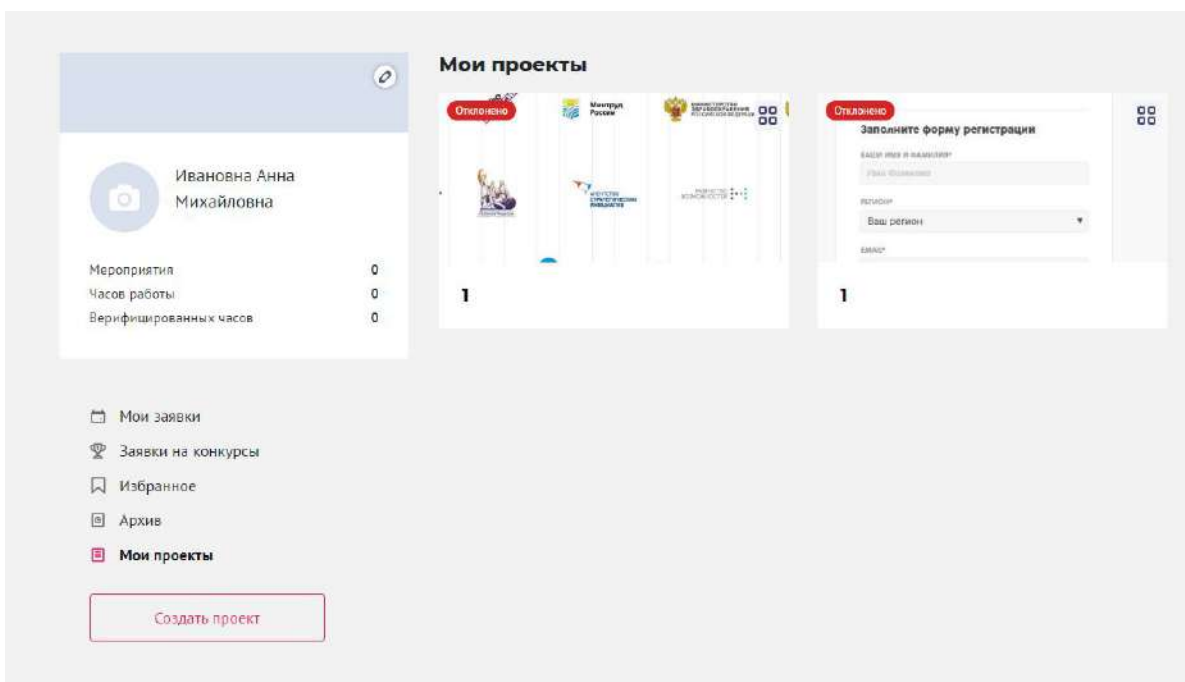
Мои проекты

Ивановна Анна Михайловна

Мероприятия 0
Часов работы 0
Верифицированных часов 0

Отклонено

Минтруд России

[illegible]

1

Отклонено

Заполните форму регистрации

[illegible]

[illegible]

Ваш регион

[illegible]

1

Мои заявки
Заявки на конкурсы
Избранное
Архив
Мои проекты

Создать проект